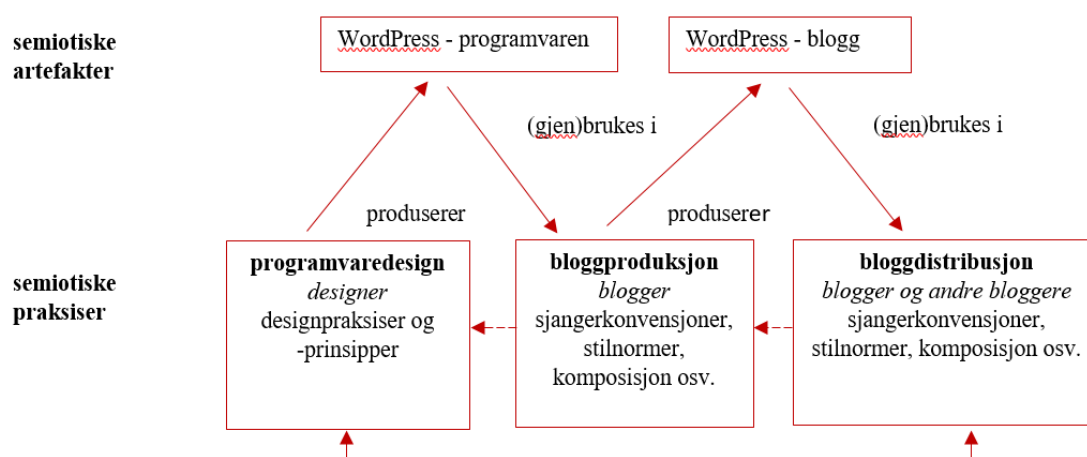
semiotiske artefakter

WordPress - programvaren

WordPress - blogg

(gjen)brukes i

(gjen)brukes i

produserer

produserer

semiotiske praksiser

**programvaredesign**
*designer*
designpraksiser og -prinsipper

**bloggproduksjon**
*blogger*
sjangerkonvensjoner, stilnormer, komposisjon osv.

**bloggdistribusjon**
*blogger og andre bloggere*
sjangerkonvensjoner, stilnormer, komposisjon osv.